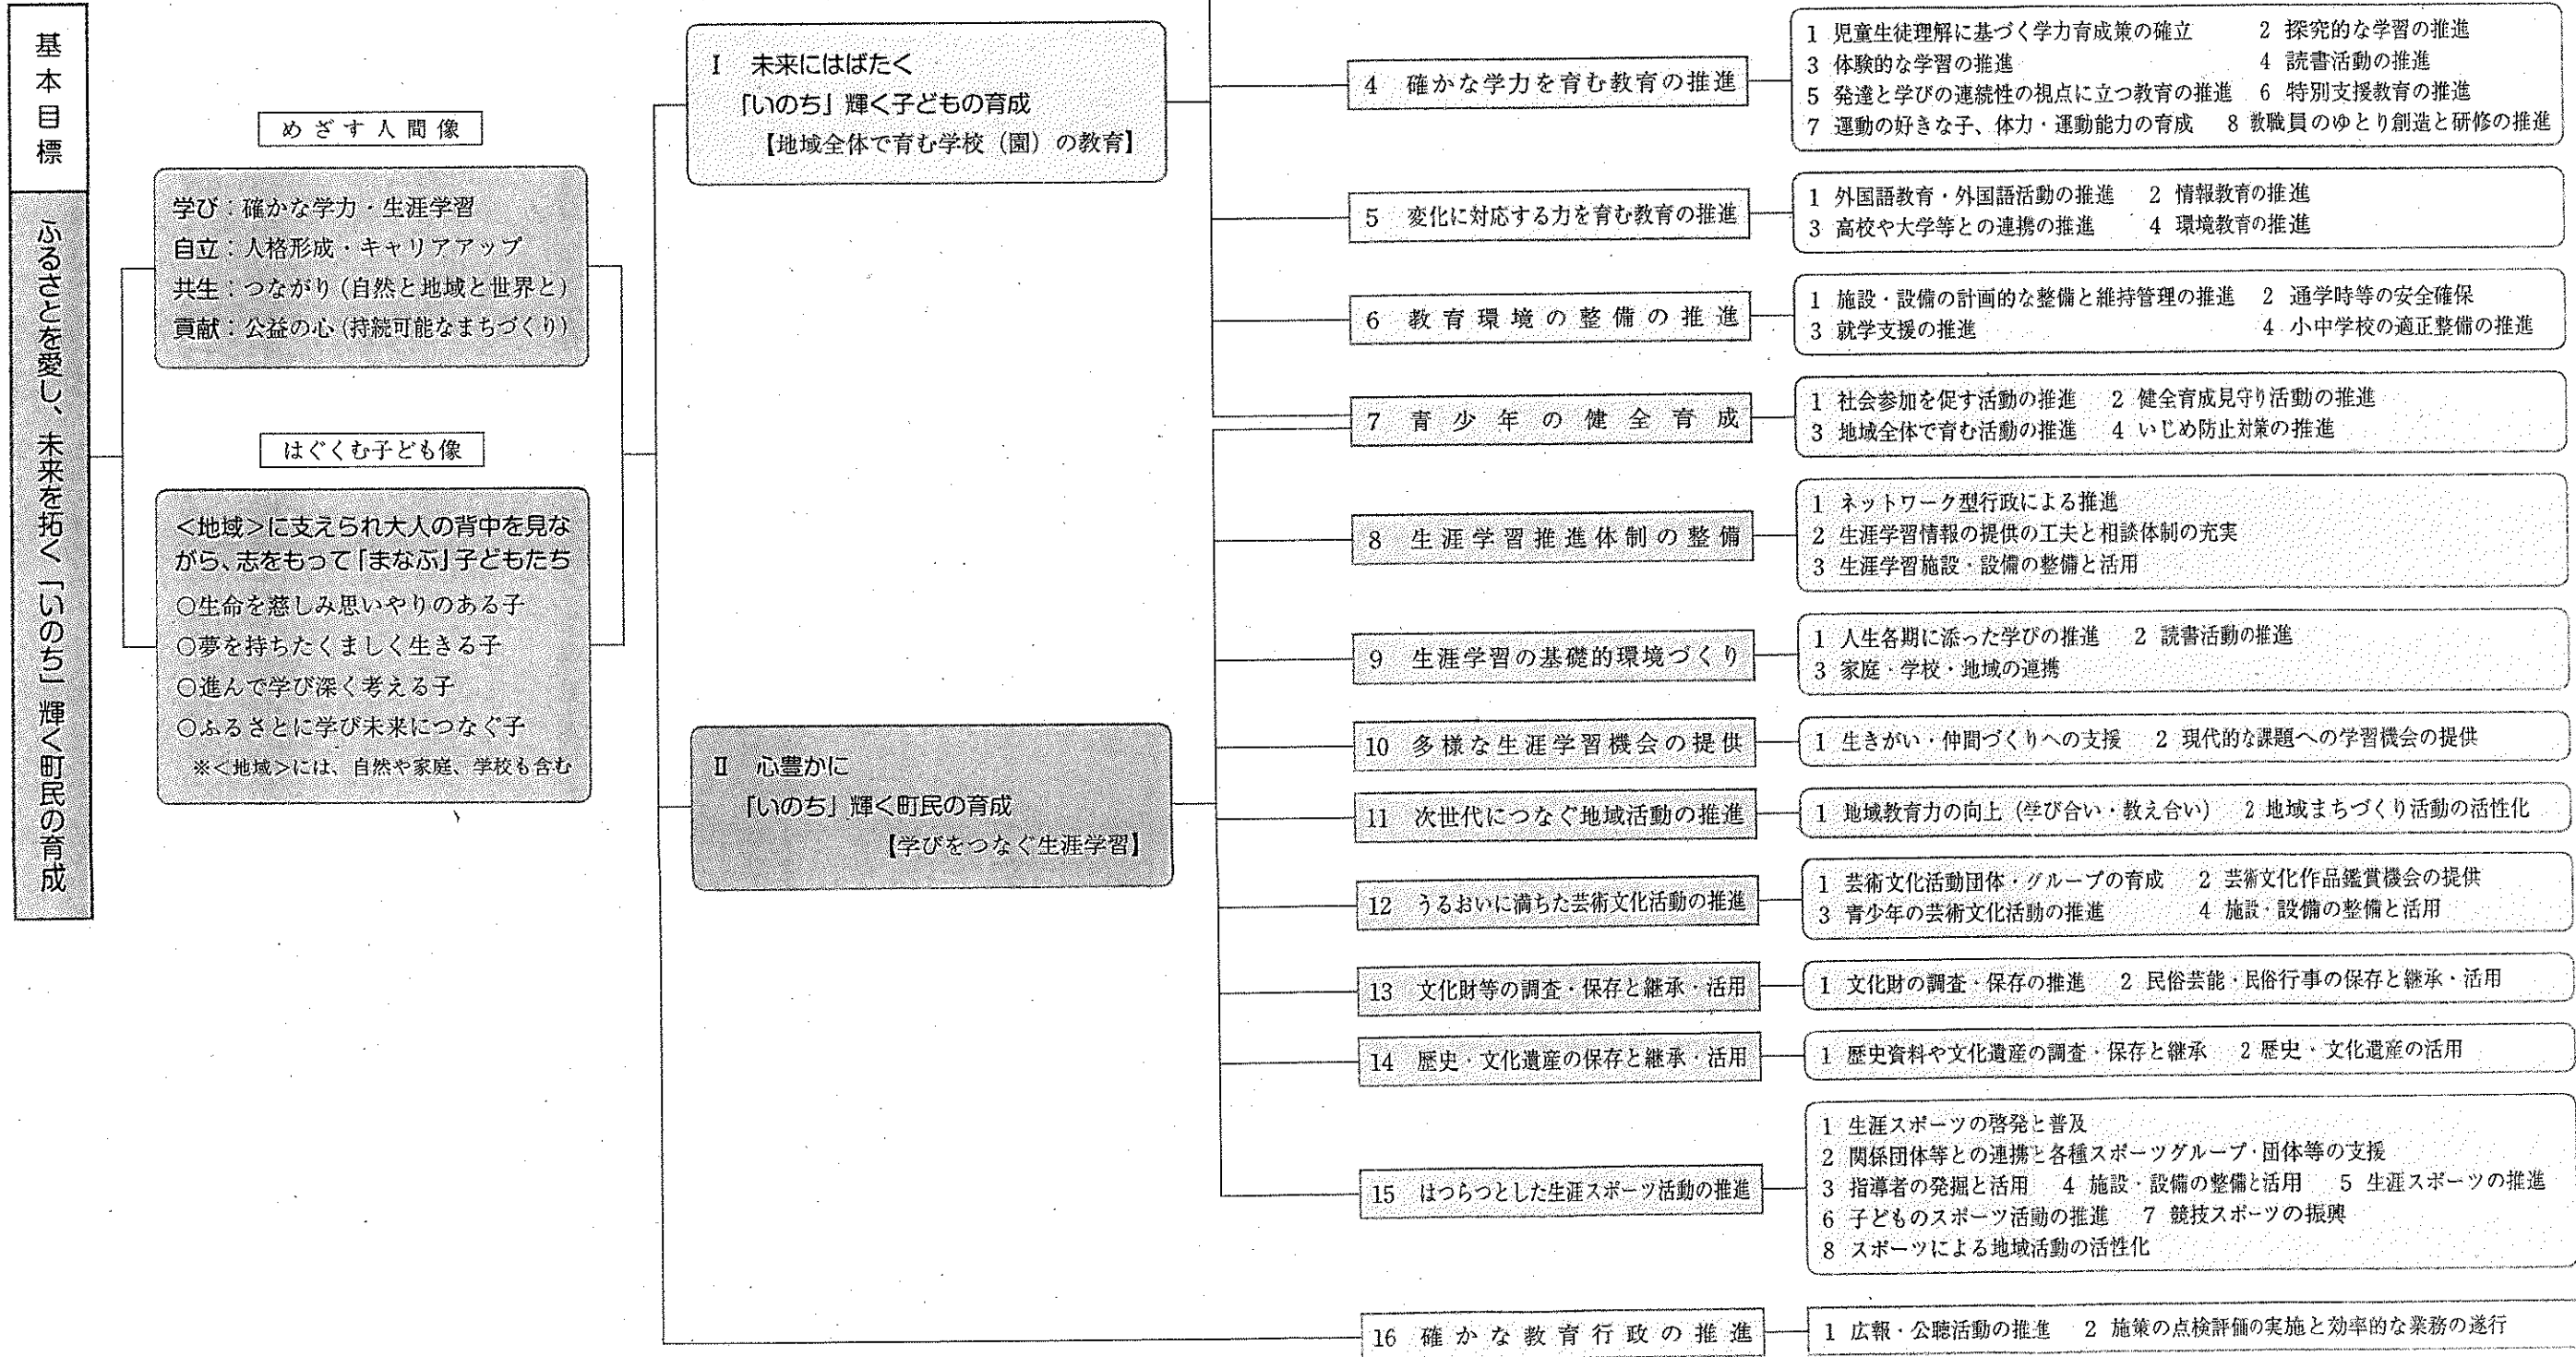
基本目標

ふるさとを愛し、未来を拓く「いのち」輝く町民の育成

めざす人間像

学び：確かな学力・生涯学習
自立：人格形成・キャリアアップ
共生：つながり（自然と地域と世界と）
貢献：公益の心（持続可能なまちづくり）

はぐくむ子ども像

<地域>に支えられ大人の背中を見ながら、志をもって「まなぶ」子どもたち
○生命を慈しみ思いやりのある子
○夢を持ちたくましく生きる子
○進んで学び深く考える子
○ふるさとに学び未来につなぐ子
※<地域>には、自然や家庭、学校も含む

Ⅰ　未来にはばたく
「いのち」輝く子どもの育成
【地域全体で育む学校（園）の教育】

Ⅱ　心豊かに
「いのち」輝く町民の育成
【学びをつなぐ生涯学習】

4　確かな学力を育む教育の推進
1　児童生徒理解に基づく学力育成策の確立　2　探究的な学習の推進
3　体験的な学習の推進　4　読書活動の推進
5　発達と学びの連続性の視点に立つ教育の推進　6　特別支援教育の推進
7　運動の好きな子、体力・運動能力の育成　8　教職員のゆとり創造と研修の推進

5　変化に対応する力を育む教育の推進
1　外国語教育・外国語活動の推進　2　情報教育の推進
3　高校や大学等との連携の推進　4　環境教育の推進

6　教育環境の整備の推進
1　施設・設備の計画的な整備と維持管理の推進　2　通学時等の安全確保
3　就学支援の推進　4　小中学校の適正整備の推進

7　青少年の健全育成
1　社会参加を促す活動の推進　2　健全育成見守り活動の推進
3　地域全体で育む活動の推進　4　いじめ防止対策の推進

8　生涯学習推進体制の整備
1　ネットワーク型行政による推進
2　生涯学習情報の提供の工夫と相談体制の充実
3　生涯学習施設・設備の整備と活用

9　生涯学習の基礎的環境づくり
1　人生各期に添った学びの推進　2　読書活動の推進
3　家庭・学校・地域の連携

10　多様な生涯学習機会の提供
1　生きがい・仲間づくりへの支援　2　現代的な課題への学習機会の提供

11　次世代につなぐ地域活動の推進
1　地域教育力の向上（学び合い・教え合い）　2　地域まちづくり活動の活性化

12　うるおいに満ちた芸術文化活動の推進
1　芸術文化活動団体・グループの育成　2　芸術文化作品鑑賞機会の提供
3　青少年の芸術文化活動の推進　4　施設・設備の整備と活用

13　文化財等の調査・保存と継承・活用
1　文化財の調査・保存の推進　2　民俗芸能・民俗行事の保存と継承・活用

14　歴史・文化遺産の保存と継承・活用
1　歴史資料や文化遺産の調査・保存と継承　2　歴史・文化遺産の活用

15　はつらつとした生涯スポーツ活動の推進
1　生涯スポーツの啓発と普及
2　関係団体等との連携と各種スポーツグループ・団体等の支援
3　指導者の発掘と活用　4　施設・設備の整備と活用　5　生涯スポーツの推進
6　子どものスポーツ活動の推進　7　競技スポーツの振興
8　スポーツによる地域活動の活性化

16　確かな教育行政の推進
1　広報・公聴活動の推進　2　施策の点検評価の実施と効率的な業務の遂行